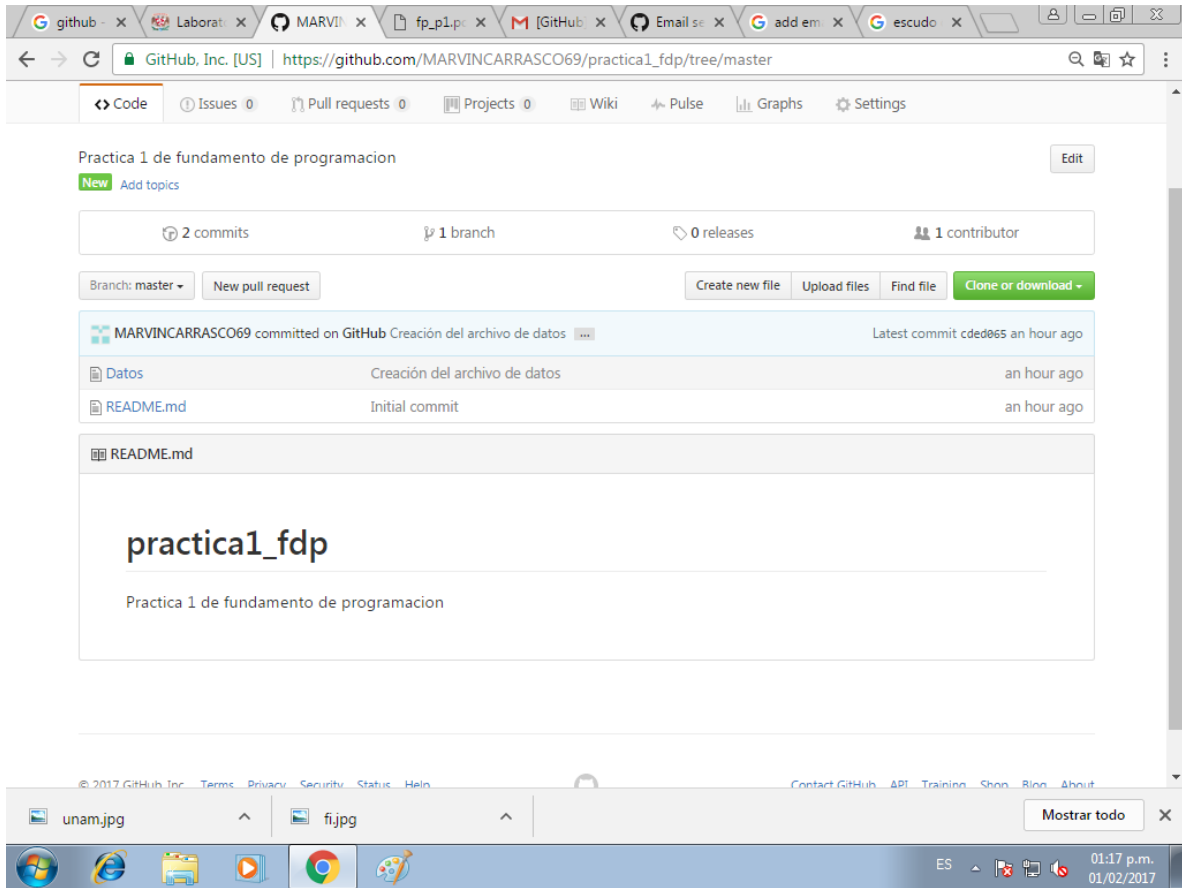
github - × Laborat × MARVIN × fp_p1.p × [GitHub × Email se × add em × escudo ×

GitHub, Inc. [US] | https://github.com/MARVINCARRASCO69/practica1_fdp/tree/master

<> Code Issues 0 Pull requests 0 Projects 0 Wiki Pulse Graphs Settings

Practica 1 de fundamento de programacion

Edit

New Add topics

2 commits 1 branch 0 releases 1 contributor

Branch: master New pull request Create new file Upload files Find file Clone or download

MARVINCARRASCO69 committed on GitHub Creación del archivo de datos ... Latest commit cded065 an hour ago

| | | |
|---|---|---|
| Datos | Creación del archivo de datos | an hour ago |
| README.md | Initial commit | an hour ago |

README.md

practica1_fdp

Practica 1 de fundamento de programacion

© 2017 GitHub, Inc. Terms Privacy Security Status Help Contact GitHub API Training Shop Blog About

unam.jpg fi.jpg Mostrar todo

ES 01:17 p.m. 01/02/2017